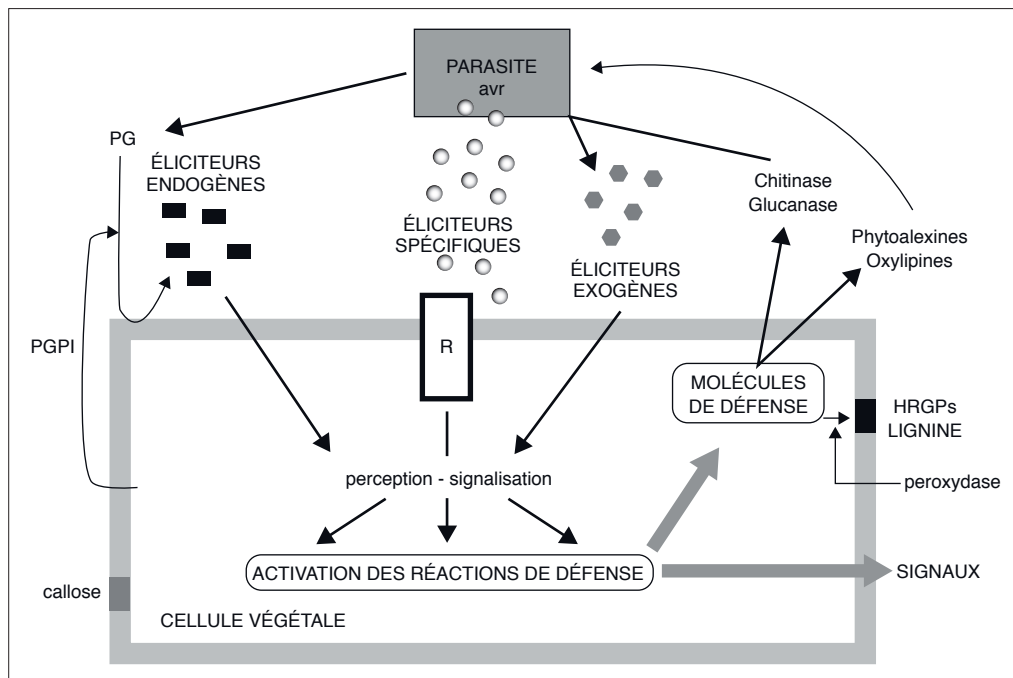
PARASITE
avr

PG

ÉLICITEURS ENDOGÈNES

ÉLICITEURS SPÉCIFIQUES

ÉLICITEURS EXOGÈNES

Chitinase
Glucanase

Phytoalexines
Oxylipines

PGPI

R

MOLÉCULES DE DÉFENSE

HRGPs
LIGNINE

peroxydase

perception - signalisation

ACTIVATION DES RÉACTIONS DE DÉFENSE

SIGNAUX

callose

CELLULE VÉGÉTALE